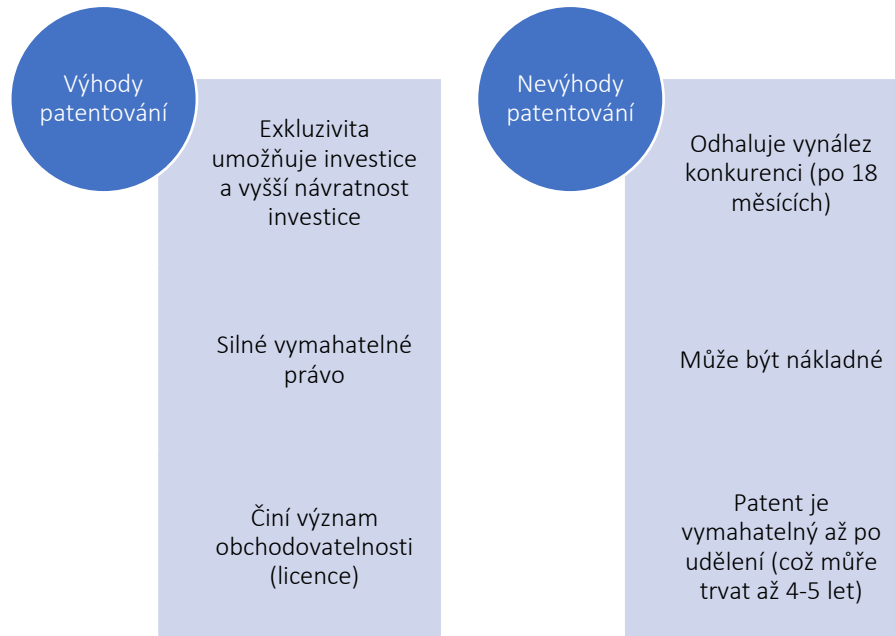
Výhody patentování

Exkluzivita umožňuje investice a vyšší návratnost investice

Silné vymahatelné právo

Činí význam obchodovatelnosti (licence)

Nevýhody patentování

Odhaluje vynález konkurenci (po 18 měsících)

Může být nákladné

Patent je vymahatelný až po udělení (což můře trvat až 4-5 let)